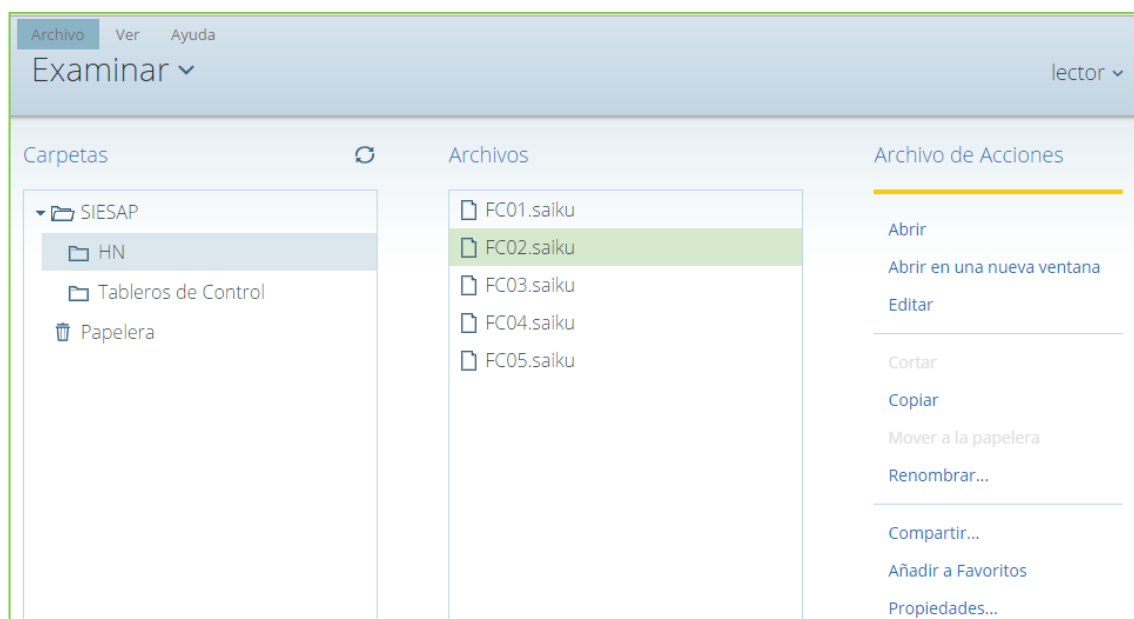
Archivo Ver Ayuda

Examinar

lector

Carpetas

SIESAP
HN
Tableros de Control
Papelera

Archivos

FC01.saiku
FC02.saiku
FC03.saiku
FC04.saiku
FC05.saiku

Archivo de Acciones

Abrir
Abrir en una nueva ventana
Editar

Cortar
Copiar
Mover a la papelera
Renombrar...

Compartir...
Añadir a Favoritos
Propiedades...